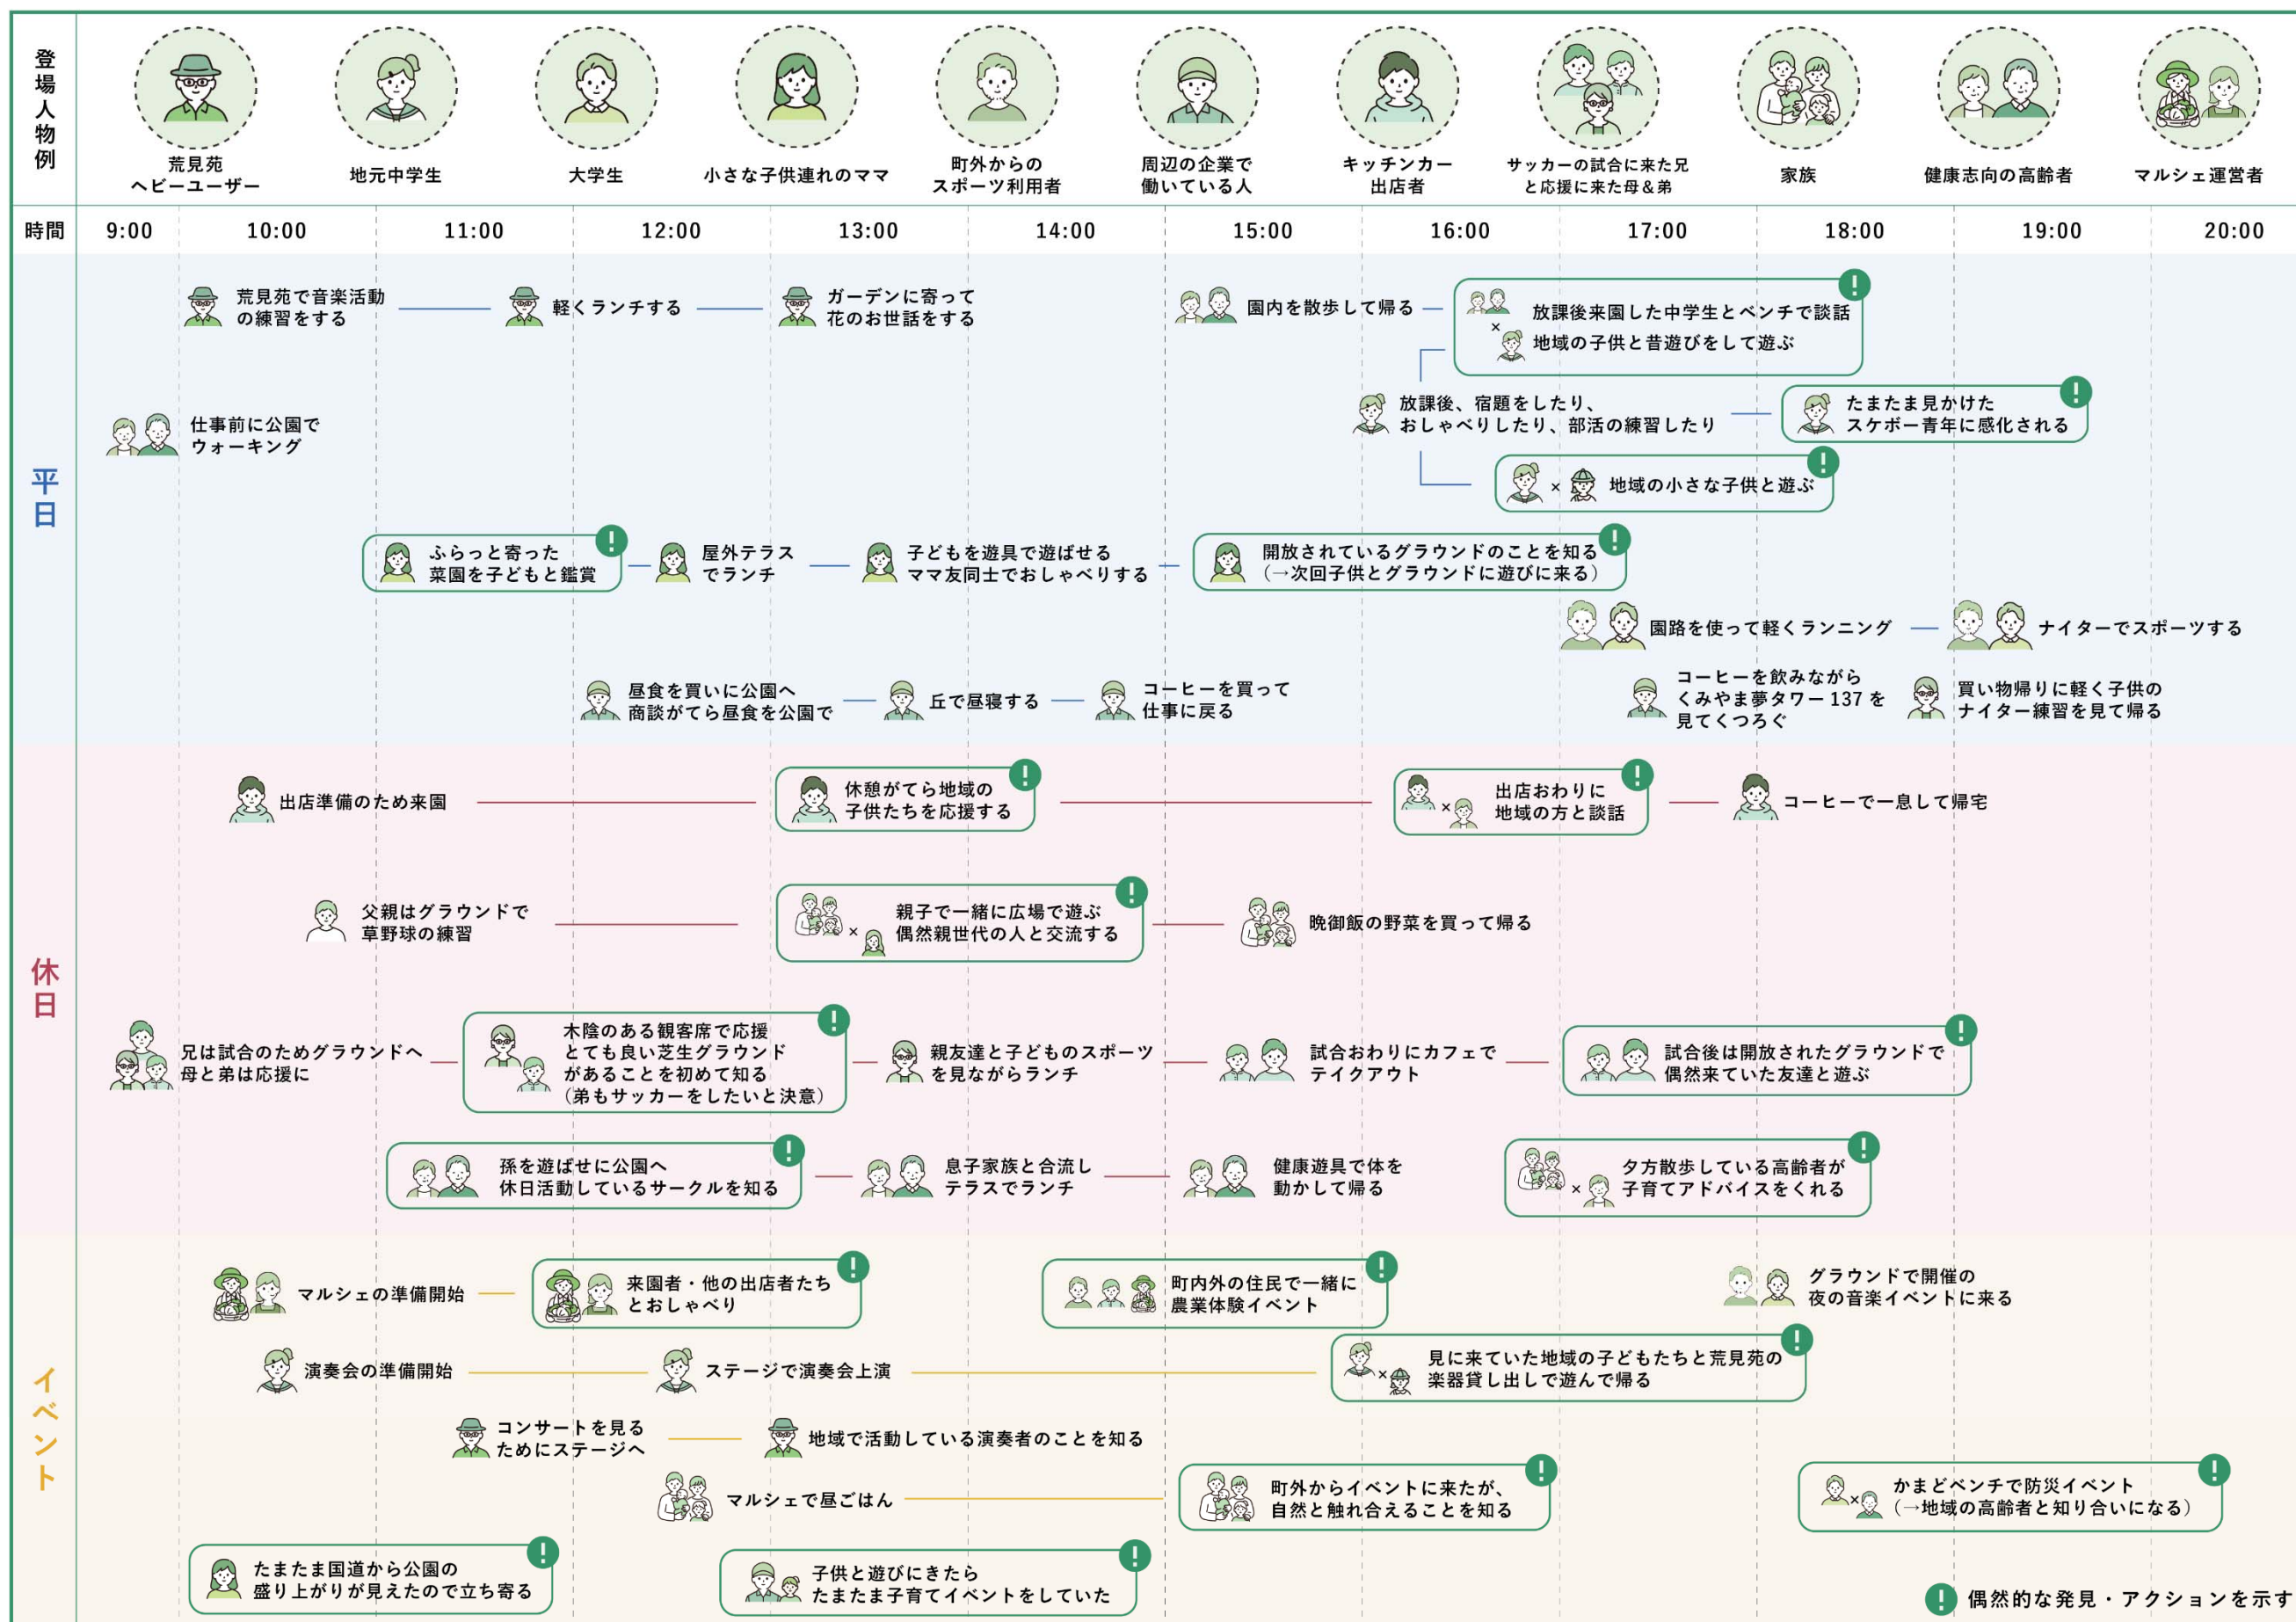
登場人物例

荒見苑ヘビーユーザー
地元中学生
大学生
小さな子供連れのママ
町外からのスポーツ利用者
周辺の企業で働いている人
キッチンカー出店者
サッカーの試合に来た兄と応援に来た母＆弟
家族
健康志向の高齢者
マルシェ運営者

時間 9:00 10:00 11:00 12:00 13:00 14:00 15:00 16:00 17:00 18:00 19:00 20:00

平日

荒見苑で音楽活動の練習をする
軽くランチする
ガーデンに寄って花のお世話をする
園内を散歩して帰る
放課後来園した中学生とベンチで談話
地域の子供と昔遊びをして遊ぶ
仕事前に公園でウォーキング
放課後、宿題をしたり、おしゃべりしたり、部活の練習したり
たまたま見かけたスケボー青年に感化される
地域の小さな子供と遊ぶ
ふらっと寄った菜園を子どもと鑑賞
屋外テラスでランチ
子どもを遊具で遊ばせるママ友同士でおしゃべりする
開放されているグラウンドのことを知る（→次回子供とグラウンドに遊びに来る）
園路を使って軽くランニング
ナイターでスポーツする
昼食を買いに公園へ商談がてら昼食を公園で
丘で昼寝する
コーヒーを買って仕事に戻る
コーヒーを飲みながらくみやま夢タワー137を見てくつろぐ
買い物帰りに軽く子供のナイター練習を見て帰る

休日

出店準備のため来園
休憩がてら地域の子供たちを応援する
出店おわりに地域の方と談話
コーヒーで一息して帰宅
父親はグラウンドで草野球の練習
親子で一緒に広場で遊ぶ偶然親世代の人と交流する
晩御飯の野菜を買って帰る
兄は試合のためグラウンドへ母と弟は応援に
木陰のある観客席で応援とても良い芝生グラウンドがあることを初めて知る（弟もサッカーをしたいと決意）
親友達と子どものスポーツを見ながらランチ
試合おわりにカフェでテイクアウト
試合後は開放されたグラウンドで偶然来ていた友達と遊ぶ
孫を遊ばせに公園へ休日活動しているサークルを知る
息子家族と合流しテラスでランチ
健康遊具で体を動かして帰る
夕方散歩している高齢者が子育てアドバイスをくれる

イベント

マルシェの準備開始
来園者・他の出店者たちとおしゃべり
町内外の住民で一緒に農業体験イベント
グラウンドで開催の夜の音楽イベントに来る
演奏会の準備開始
ステージで演奏会上演
見に来ていた地域の子どもたちと荒見苑の楽器貸し出しで遊んで帰る
コンサートを見るためにステージへ
地域で活動している演奏者のことを知る
マルシェで昼ごはん
町外からイベントに来たが、自然と触れ合えることを知る
かまどベンチで防災イベント（→地域の高齢者と知り合いになる）
たまたま国道から公園の盛り上がりが見えたので立ち寄る
子供と遊びにきたらたまたま子育てイベントをしていた
偶然的な発見・アクションを示す